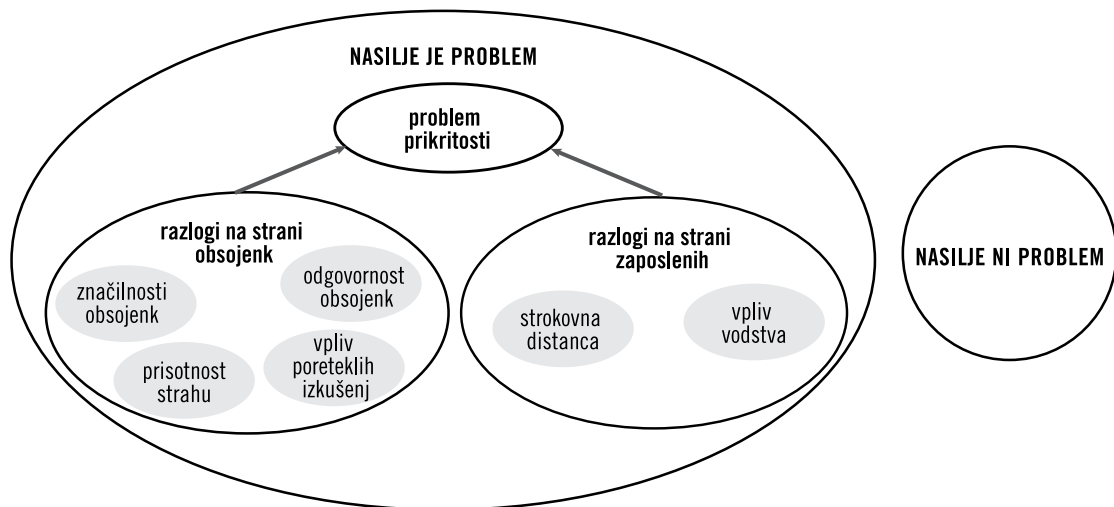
NASILJE JE PROBLEM

problem prikritosti

razlogi na strani obsojenk

značilnosti obsojenk

odgovornost obsojenk

prisotnost strahu

vpliv poreteklih izkušenj

razlogi na strani zaposlenih

strokovna distanca

vpliv vodstva

NASILJE NI PROBLEM